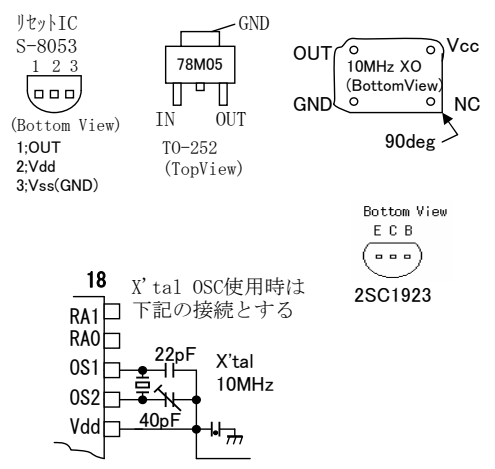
リセットIC
S-8053
1 2 3
(Bottom View)
1;OUT
2;Vdd
3;Vss(GND)

GND
78M05
IN OUT
TO-252
(TopView)

OUT
Vcc
10MHz XO
(BottomView)
GND
NC
90deg

Bottom View
E C B
2SC1923

18
X'tal OSC使用時は
下記の接続とする
RA1
RA0
OS1
OS2
Vdd
22pF
X'tal
10MHz
40pF